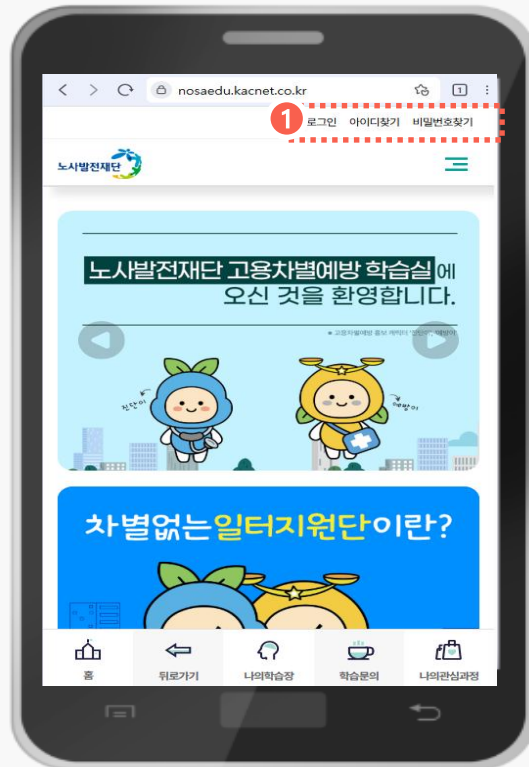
nosaedu.kacnet.co.kr

1 로그인 아이디찾기 비밀번호찾기

노사발전재단

노사발전재단 고용차별예방 학습실에 오신 것을 환영합니다.

※ 고용차별예방 홍보 캐릭터 '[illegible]'

차별없는일터지원단이란?

홈
뒤로가기
나의학습장
학습문의
나의관심과정